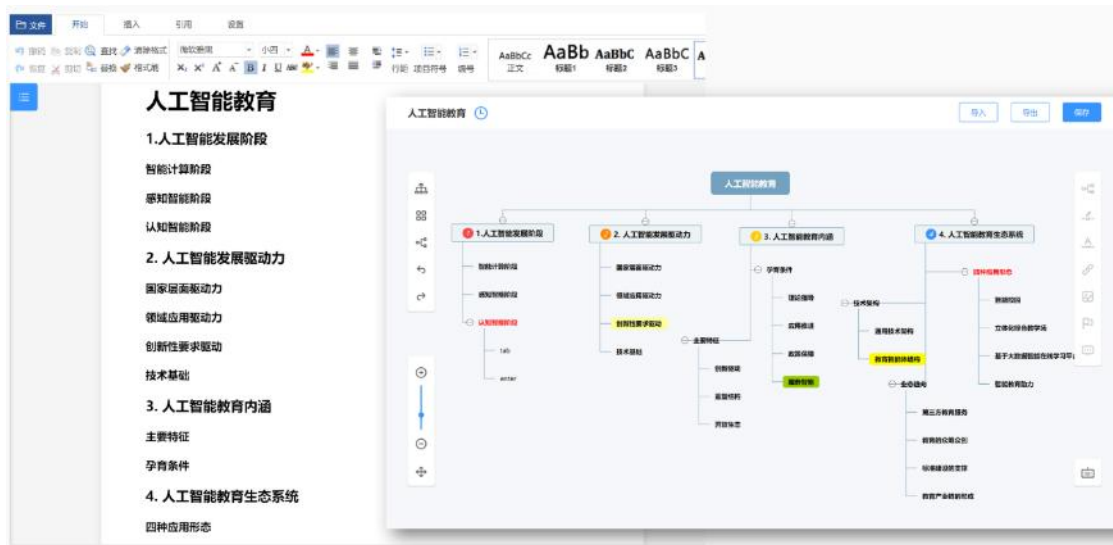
文件 开始 插入 引用 设置

撤销 恢复 复制 剪切 查找 替换 粘贴 清除格式 格式刷 微软雅黑 小四 行距 项目符号 编号

AaBbCc 正文 AaBb 标题1 AaBbC 标题2 AaBbC 标题3

人工智能教育

1.人工智能发展阶段

智能计算阶段

感知智能阶段

认知智能阶段

2. 人工智能发展驱动力

国家层面驱动力

领域应用驱动力

创新性要求驱动

技术基础

3. 人工智能教育内涵

主要特征

孕育条件

4. 人工智能教育生态系统

四种应用形态

人工智能教育

导入 导出 保存

人工智能教育

1.人工智能发展阶段

2. 人工智能发展驱动力

3. 人工智能教育内涵

4. 人工智能教育生态系统

智能计算阶段

感知智能阶段

认知智能阶段

tab

enter

国家层面驱动力

领域应用驱动力

创新性要求驱动

技术基础

孕育条件

理论指导

应用推进

政策保障

服务创新

主要特征

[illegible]

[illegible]

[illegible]

四种应用形态

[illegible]

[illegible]

基于大数据的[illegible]

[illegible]

技术架构

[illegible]

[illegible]

全业链条

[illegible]

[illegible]

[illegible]

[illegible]